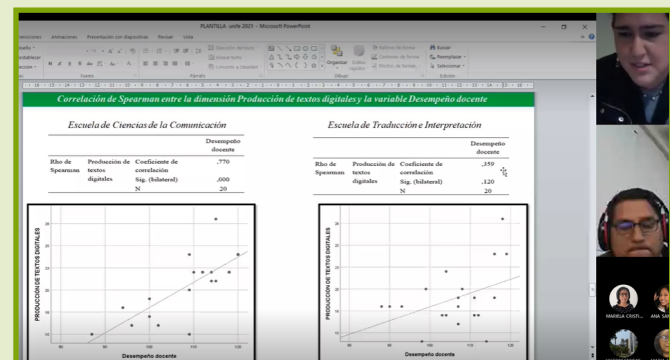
PLANTILLA usil 2021 - Microsoft PowerPoint

Correlación de Spearman entre la dimensión Producción de textos digitales y la variable Desempeño docente

Escuela de Ciencias de la Comunicación

| | | | Desempeño docente |
|---|---|---|---|
| Rho de Spearman | Producción de textos digitales | Coeficiente de correlación | ,770 |
| | | Sig. (bilateral) | ,000 |
| | | N | 20 |

Escuela de Traducción e Interpretación

| | | | Desempeño docente |
|---|---|---|---|
| Rho de Spearman | Producción de textos digitales | Coeficiente de correlación | ,359 |
| | | Sig. (bilateral) | ,120 |
| | | N | 20 |

PRODUCCION DE TEXTOS DIGITALES
Desempeño docente

PRODUCCION DE TEXTOS DIGITALES
Desempeño docente

MARIELA CRISTI...
ANA SA...